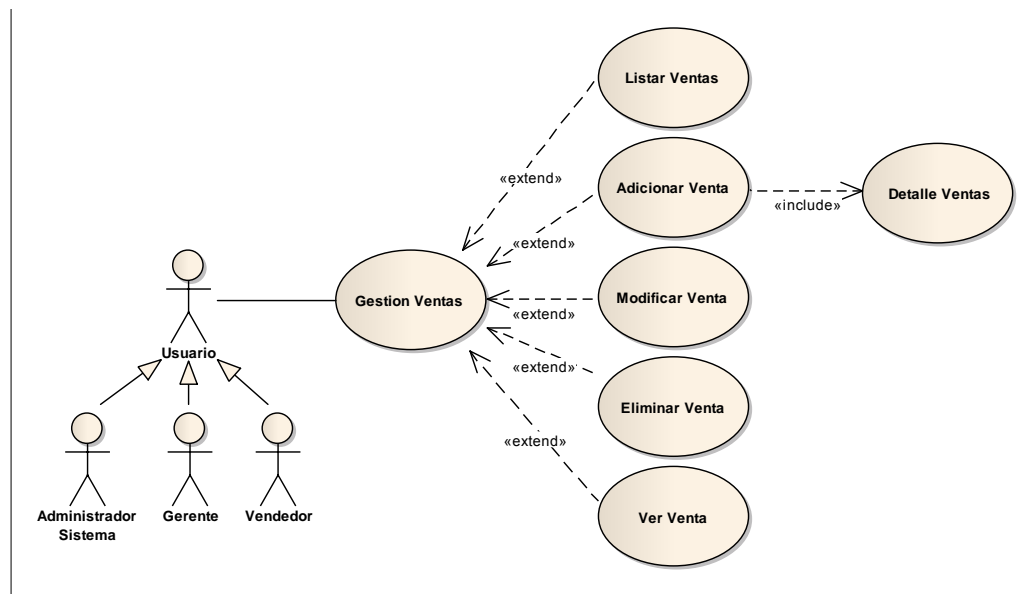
Listar Ventas

«extend»

Adicionar Venta

«include»

Detalle Ventas

«extend»

Gestion Ventas

Modificar Venta

«extend»

Usuario

«extend»

Eliminar Venta

«extend»

Ver Venta

Administrador Sistema

Gerente

Vendedor